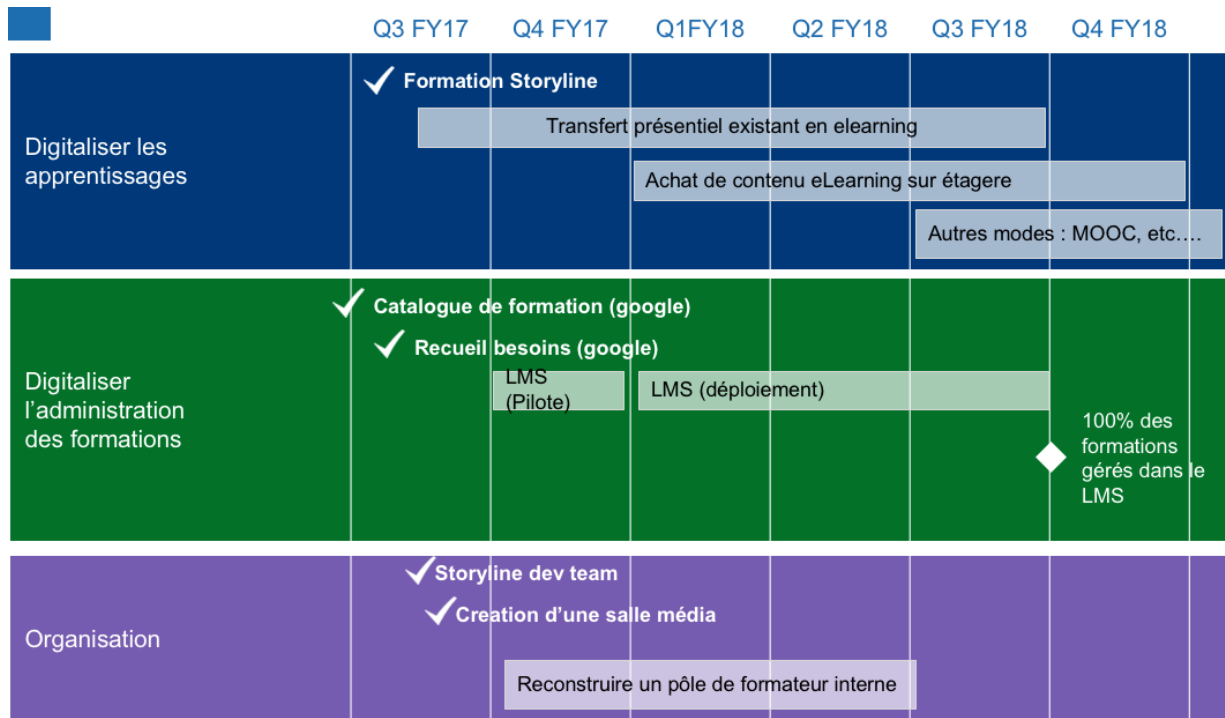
Q3 FY17 Q4 FY17 Q1FY18 Q2 FY18 Q3 FY18 Q4 FY18

Digitaliser les apprentissages

Formation Storyline

Transfert présentiel existant en elearning

Achat de contenu eLearning sur étagere

Autres modes : MOOC, etc….

Digitaliser l'administration des formations

Catalogue de formation (google)

Recueil besoins (google)

LMS (Pilote)

LMS (déploiement)

100% des formations gérés dans le LMS

Organisation

Storyline dev team

Creation d'une salle média

Reconstruire un pôle de formateur interne